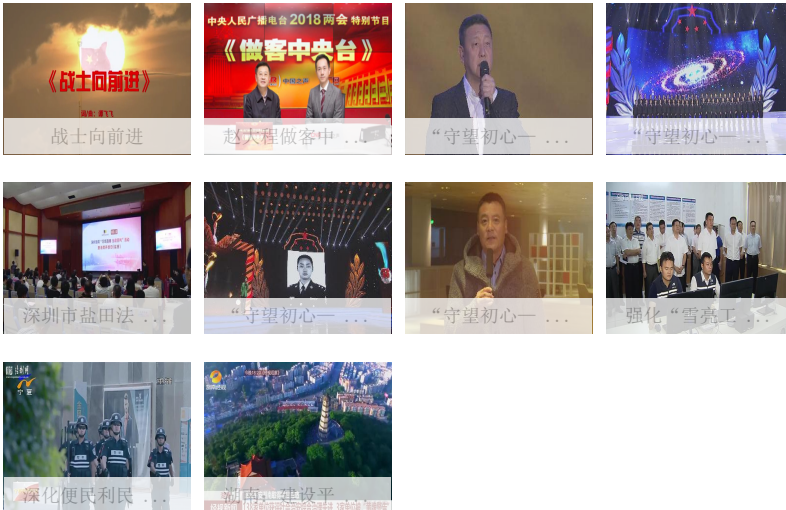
《战士向前进》

战士向前进

中央人民广播电台 2018两会 特别节目

《做客中央台》

赵大程做客中 ...

“守望初心— ...

“守望初心— ...

深圳市盐田法 ...

“守望初心— ...

“守望初心— ...

强化“雪亮工 ...

法制频道

深化便民利民 ...

湖南：建设平